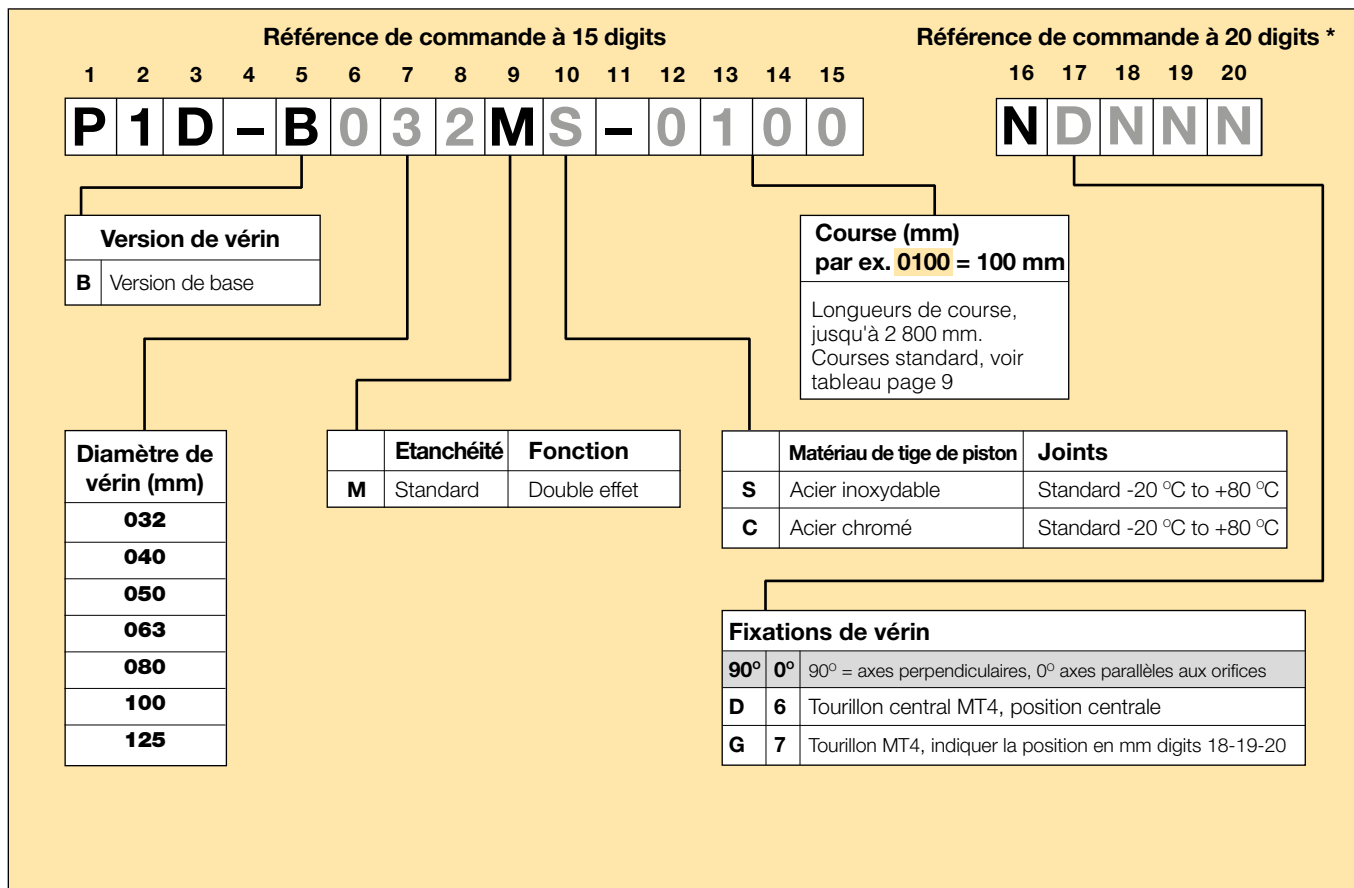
Référence de commande à 15 digits

Référence de commande à 20 digits *

| 1 | 2 | 3 | 4 | 5 | 6 | 7 | 8 | 9 | 10 | 11 | 12 | 13 | 14 | 15 |
|---|---|---|---|---|---|---|---|---|---|---|---|---|---|---|
| P | 1 | D | – | B | 0 | 3 | 2 | M | S | – | 0 | 1 | 0 | 0 |

| 16 | 17 | 18 | 19 | 20 |
|---|---|---|---|---|
| N | D | N | N | N |

| Version de vérin | |
|---|---|
| B | Version de base |

Course (mm)
par ex. 0100 = 100 mm

Longueurs de course, jusqu'à 2 800 mm. Courses standard, voir tableau page 9

| Diamètre de vérin (mm) |
|---|
| 032 |
| 040 |
| 050 |
| 063 |
| 080 |
| 100 |
| 125 |

| | Etanchéité | Fonction |
|---|---|---|
| M | Standard | Double effet |

| | Matériau de tige de piston | Joints |
|---|---|---|
| S | Acier inoxydable | Standard -20 °C to +80 °C |
| C | Acier chromé | Standard -20 °C to +80 °C |

| Fixations de vérin | | |
|---|---|---|
| 90° | 0° | 90° = axes perpendiculaires, 0° axes parallèles aux orifices |
| D | 6 | Tourillon central MT4, position centrale |
| G | 7 | Tourillon MT4, indiquer la position en mm digits 18-19-20 |